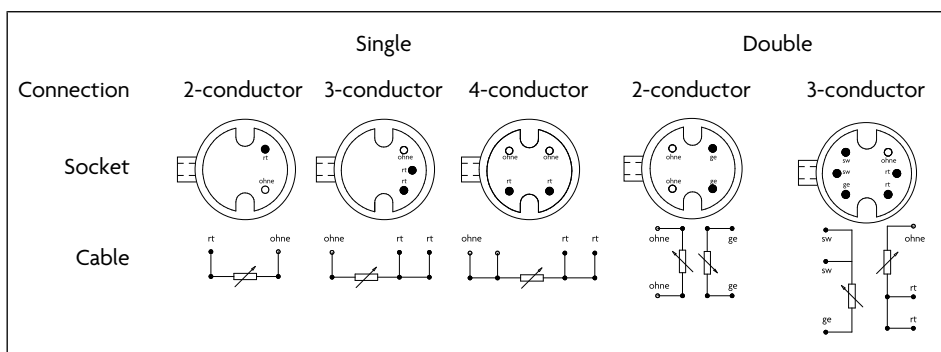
| | Single | | | Double | |
|---|---|---|---|---|---|
| Connection | 2-conductor | 3-conductor | 4-conductor | 2-conductor | 3-conductor |
| Socket | rt ohne | ohne rt rt | ohne ohne | ohne ge ohne ge | sw ohne sw rt ge rt |
| Cable | rt ohne | ohne rt rt | ohne rt rt | ohne ge ohne ge | sw ohne sw rt ge rt |